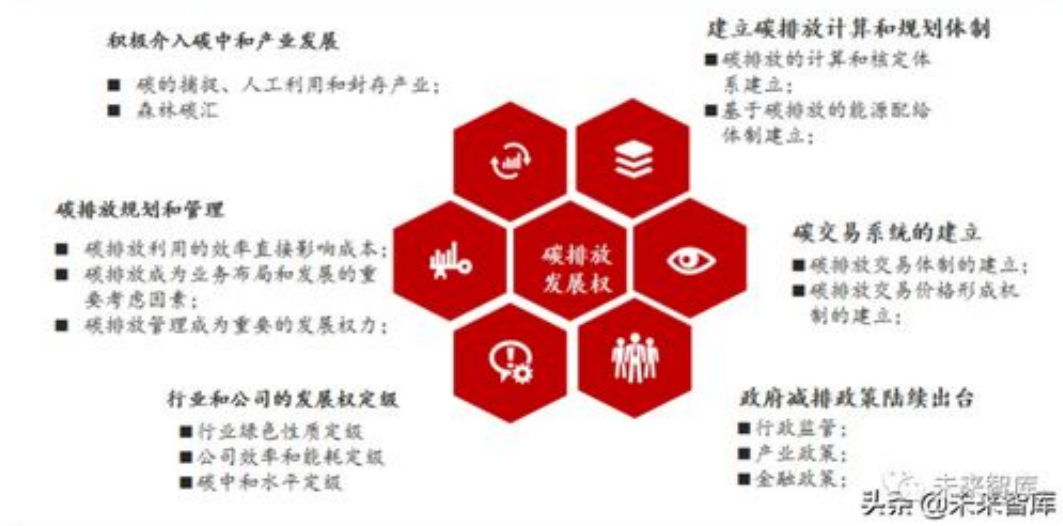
积极介入碳中和产业发展

■ 碳的捕捉、人工利用和封存产业；
■ 森林碳汇

建立碳排放计算和规划体制

■碳排放的计算和核定体系建立；
■基于碳排放的能源配给体制建立；

碳排放规划和管理

■ 碳排放利用的效率直接影响成本；
■ 碳排放成为业务布局和发展的重要考虑因素；
■ 碳排放管理成为重要的发展权力；

碳排放发展权

碳交易系统的建立

■碳排放交易体制的建立；
■碳排放交易价格形成机制的建立；

行业和公司的发展权定级

■行业绿色性质定级
■公司效率和能耗定级
■碳中和水平定级

政府减排政策陆续出台

■行政监管；
■产业政策；
■金融政策；

未来智库

头条 @未来智库